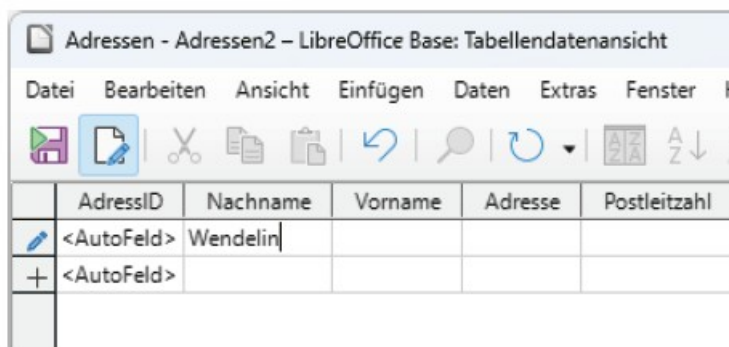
Adressen - Adressen2 – LibreOffice Base: Tabellendatenansicht

Datei Bearbeiten Ansicht Einfügen Daten Extras Fenster

| | AdressID | Nachname | Vorname | Adresse | Postleitzahl |
|---|---|---|---|---|---|
| | <AutoFeld> | Wendelin | | | |
| + | <AutoFeld> | | | | |